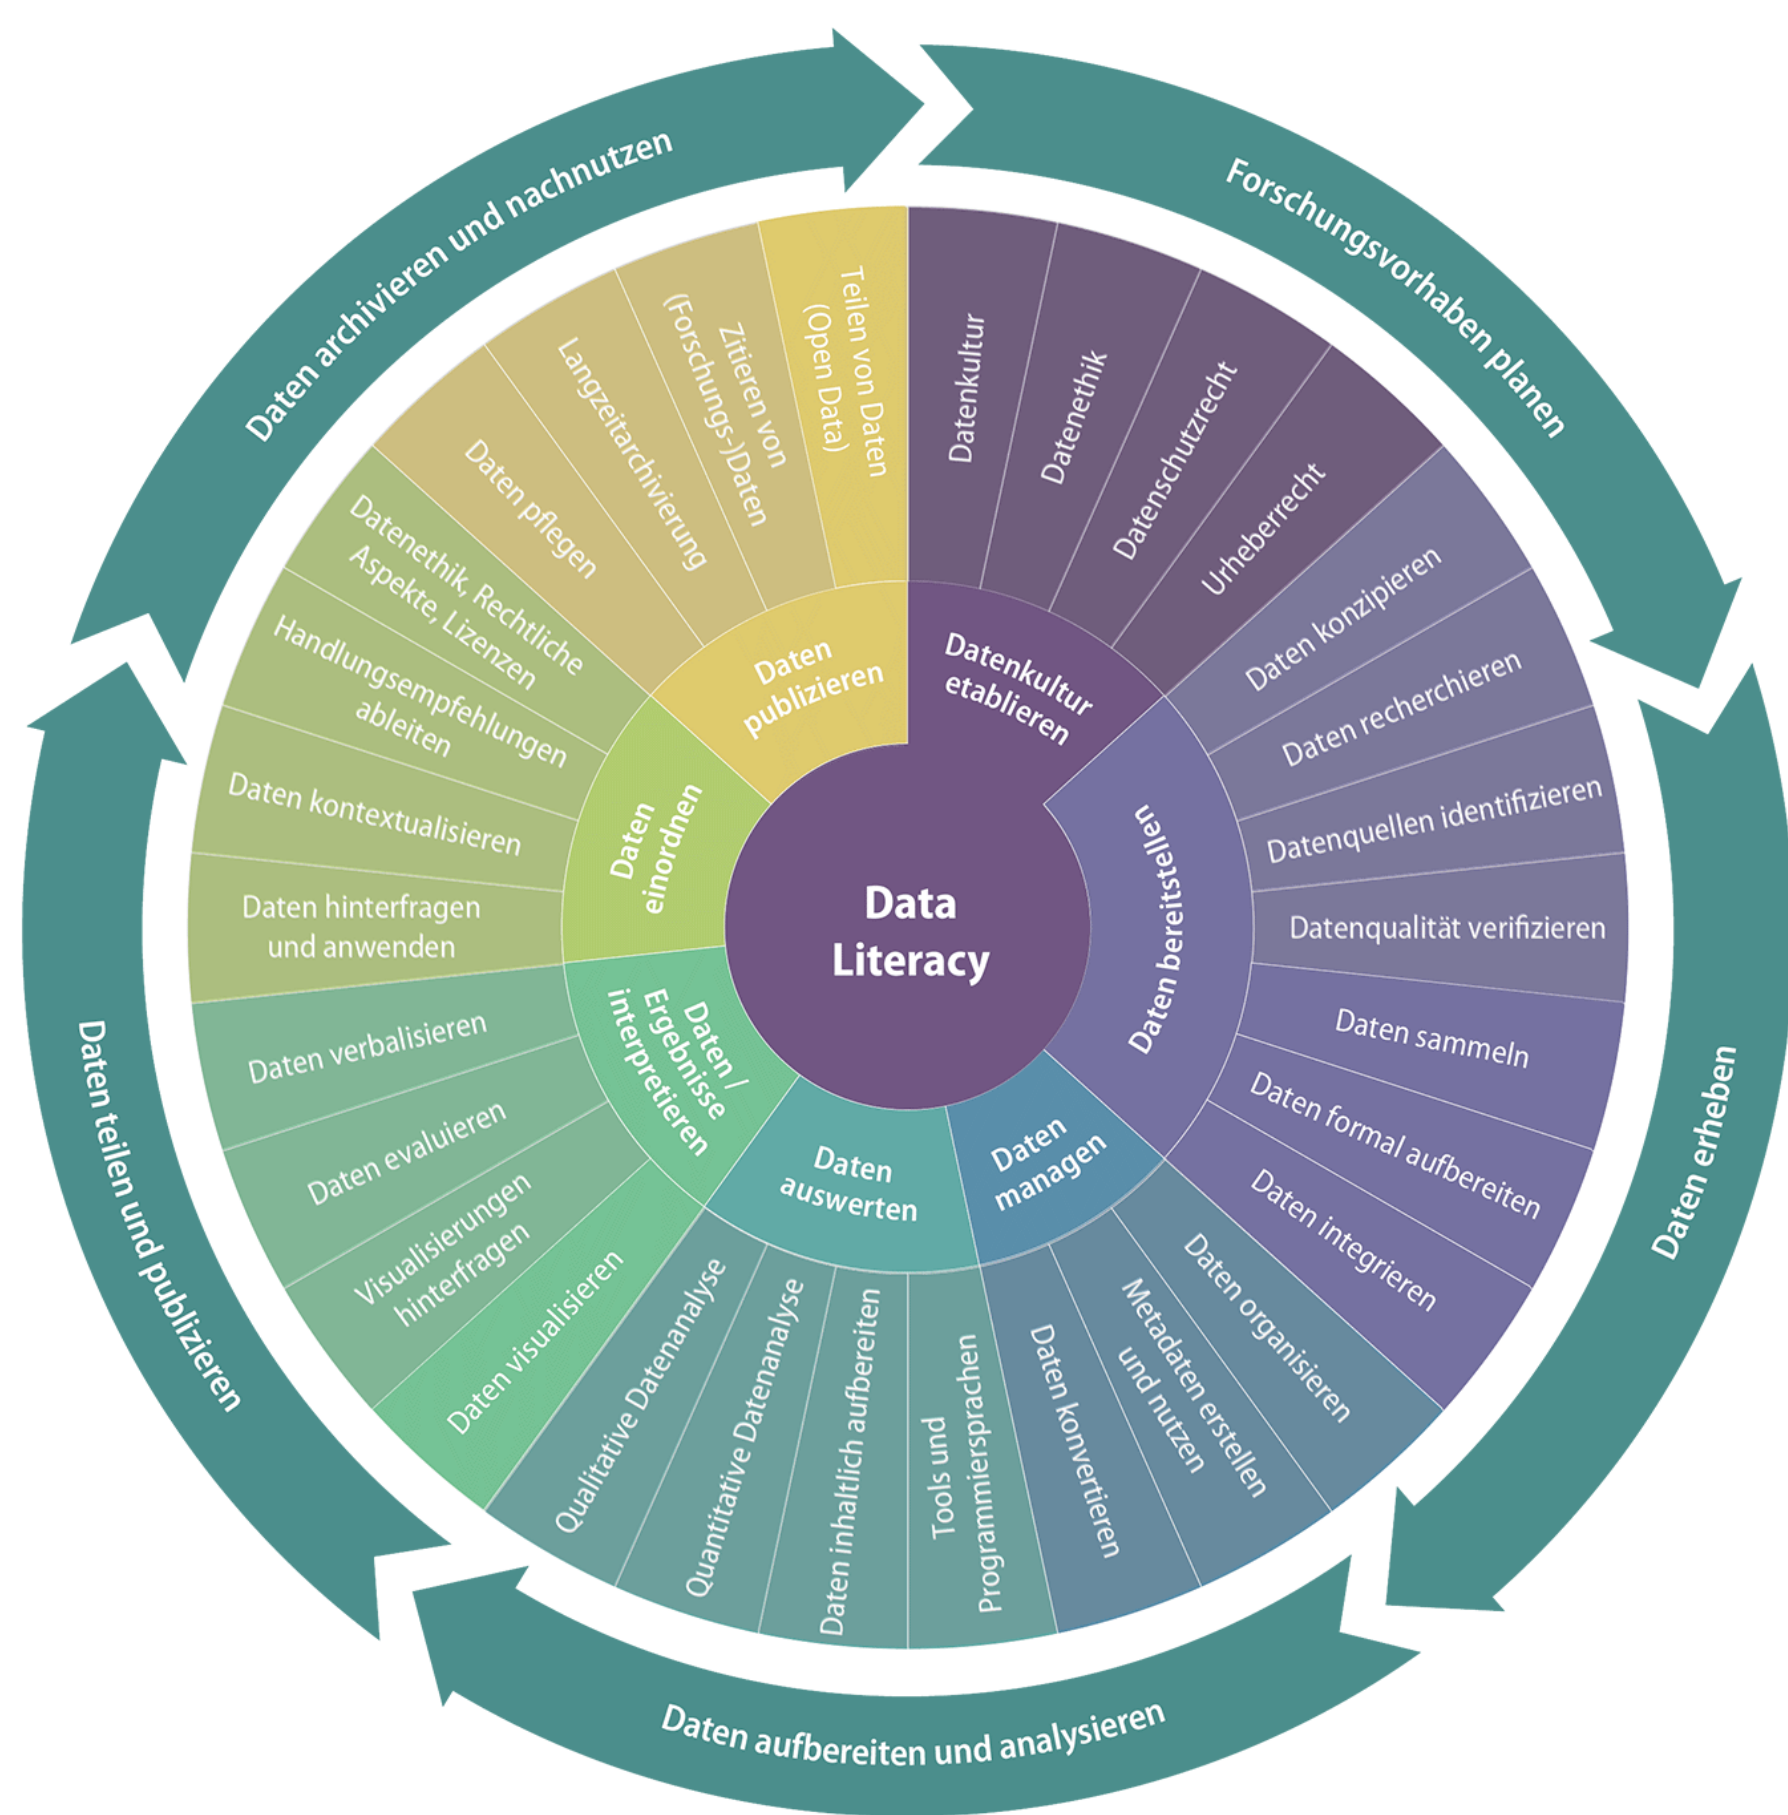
Data Literacy

Datenkultur etablieren
Datenkultur
Datenethik
Datenschutzrecht
Urheberrecht

Daten bereitstellen
Daten konzipieren
Daten recherchieren
Datenquellen identifizieren
Datenqualität verifizieren
Daten sammeln
Daten formal aufbereiten
Daten integrieren

Daten managen
Daten organisieren
Metadaten erstellen und nutzen
Daten konvertieren

Daten auswerten
Tools und Programmiersprachen
Daten inhaltlich aufbereiten
Quantitative Datenanalyse
Qualitative Datenanalyse

Daten / Ergebnisse interpretieren
Daten visualisieren
Visualisierungen hinterfragen
Daten evaluieren
Daten verbalisieren

Daten einordnen
Daten hinterfragen und anwenden
Daten kontextualisieren
Handlungsempfehlungen ableiten
Datenethik, Rechtliche Aspekte, Lizenzen

Daten publizieren
Daten pflegen
Langzeitarchivierung
Zitieren von (Forschungs-)Daten
Teilen von Daten (Open Data)

Forschungsvorhaben planen
Daten erheben
Daten aufbereiten und analysieren
Daten teilen und publizieren
Daten archivieren und nachnutzen